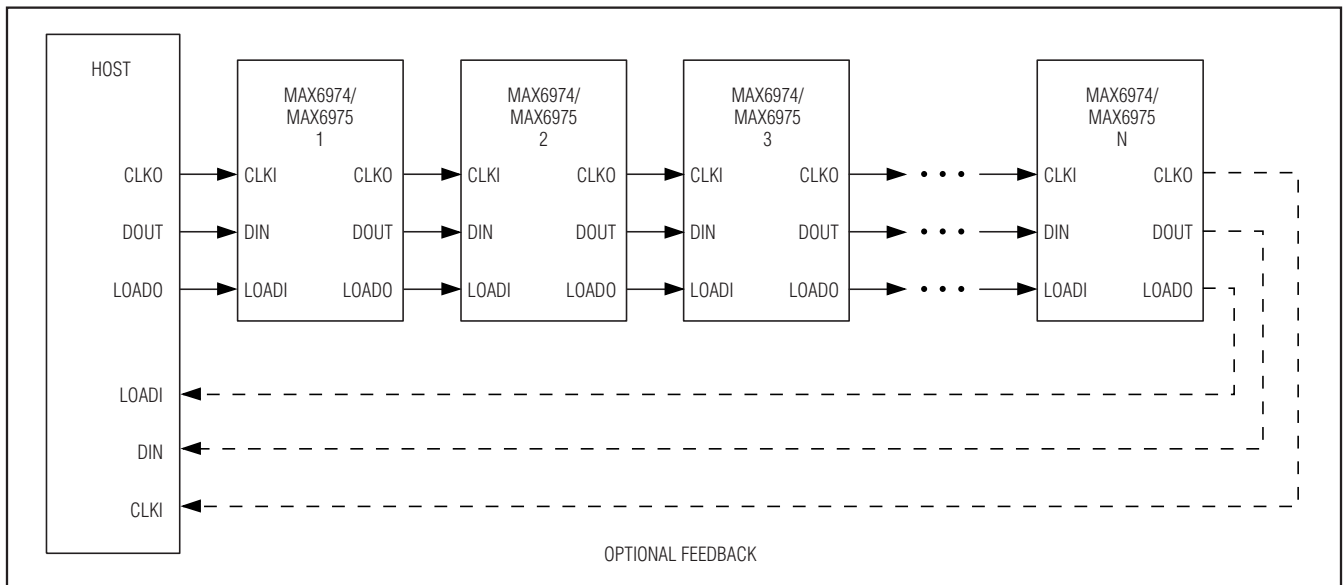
HOST

CLKO
DOUT
LOADO

LOADI
DIN
CLKI

MAX6974/
MAX6975
1

CLKI CLKO
DIN DOUT
LOADI LOADO

MAX6974/
MAX6975
2

CLKI CLKO
DIN DOUT
LOADI LOADO

MAX6974/
MAX6975
3

CLKI CLKO
DIN DOUT
LOADI LOADO

MAX6974/
MAX6975
N

CLKI CLKO
DIN DOUT
LOADI LOADO

OPTIONAL FEEDBACK